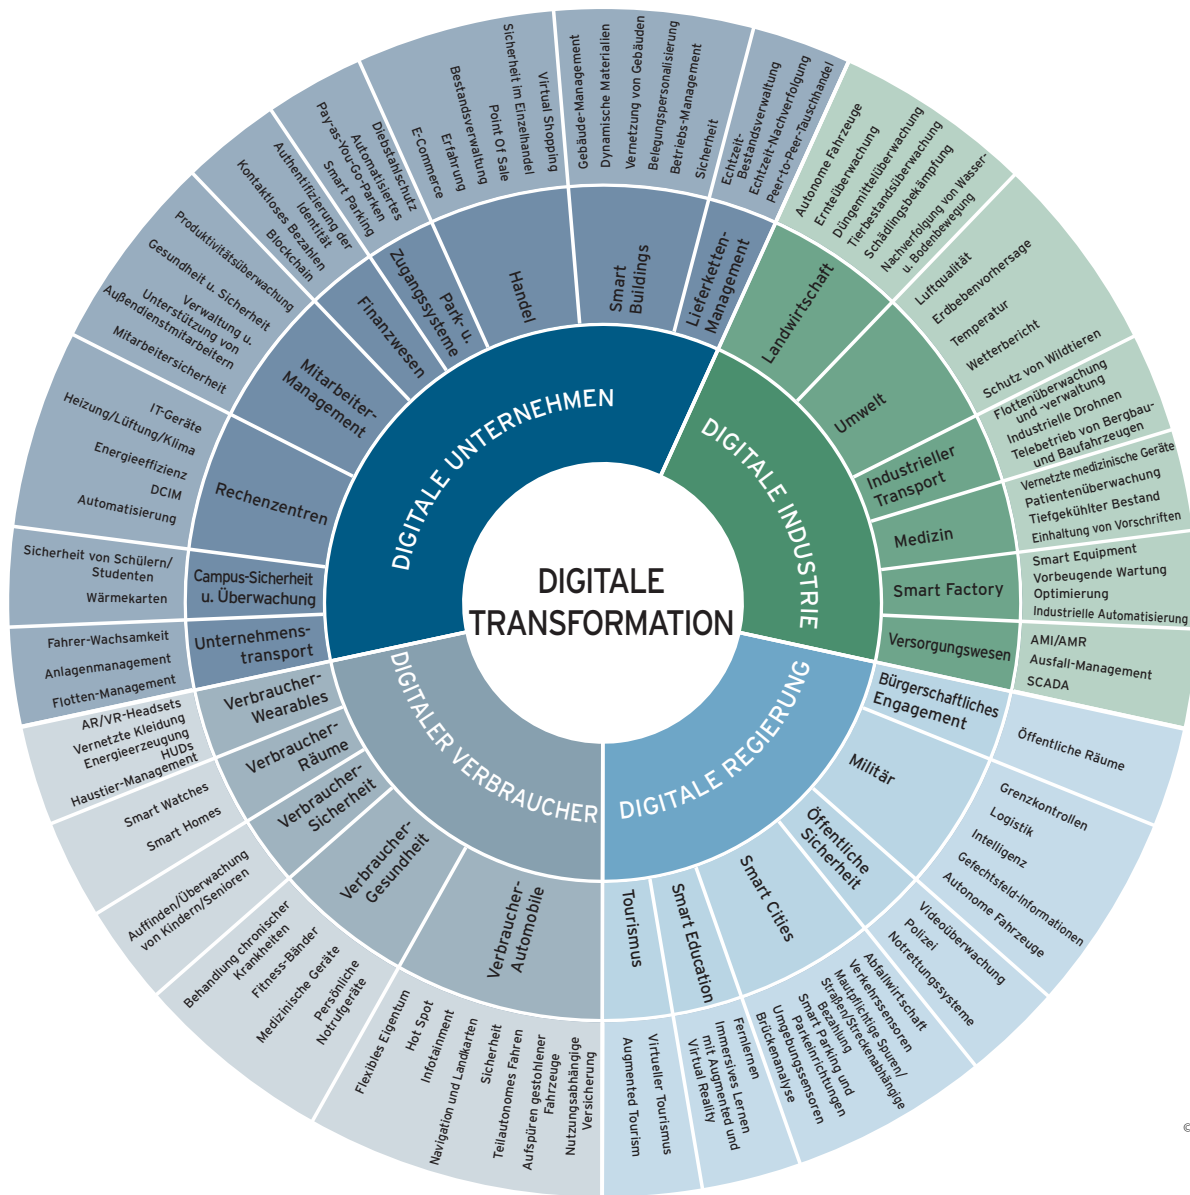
DIGITALE TRANSFORMATION

DIGITALE UNTERNEHMEN

Handel
Virtual Shopping
Sicherheit im Einzelhandel
Point Of Sale
Bestandsverwaltung
E-Commerce
Erfahrung

Park- u. Zugangssysteme
Diebstahlschutz
Automatisiertes
Pay-as-You-Go-Parken
Smart Parking

Finanzwesen
Authentifizierung der Identität
Kontaktloses Bezahlen
Blockchain

Mitarbeiter-Management
Produktivitätsüberwachung
Gesundheit u. Sicherheit
Verwaltung u. Unterstützung von Außendienstmitarbeitern
Mitarbeitersicherheit

Rechenzentren
IT-Geräte
Heizung/Lüftung/Klima
Energieeffizienz
DCIM
Automatisierung

Campus-Sicherheit u. Überwachung
Sicherheit von Schülern/Studenten
Wärmekarten

Unternehmens-transport
Fahrer-Wachsamkeit
Anlagenmanagement
Flotten-Management

DIGITALE INDUSTRIE

Smart Buildings
Gebäude-Management
Dynamische Materialien
Vernetzung von Gebäuden
Belegungspersonalisierung
Betriebs-Management
Sicherheit

Lieferketten-Management
Echtzeit-Bestandsverwaltung
Echtzeit-Nachverfolgung
Peer-to-Peer-Tauschhandel

Landwirtschaft
Autonome Fahrzeuge
Ernteüberwachung
Düngemittelüberwachung
Tierbestandsüberwachung
Schädlingsbekämpfung
Nachverfolgung von Wasser- u. Bodenbewegung

Umwelt
Luftqualität
Erdbebenvorhersage
Temperatur
Wetterbericht
Schutz von Wildtieren

Industrieller Transport
Flottenüberwachung und -verwaltung
Industrielle Drohnen
Telebetrieb von Bergbau- und Baufahrzeugen

Medizin
Vernetzte medizinische Geräte
Patientenüberwachung
Tiefgekühlter Bestand
Einhaltung von Vorschriften

Smart Factory
Smart Equipment
Vorbeugende Wartung
Optimierung
Industrielle Automatisierung

Versorgungswesen
AMI/AMR
Ausfall-Management
SCADA

DIGITALE REGIERUNG

Bürgerschaftliches Engagement
Öffentliche Räume

Militär
Grenzkontrollen
Logistik
Intelligenz
Gefechtsfeld-Informationen
Autonome Fahrzeuge

Öffentliche Sicherheit
Videoüberwachung
Polizei
Notrettungssysteme

Smart Cities
Abfallwirtschaft
Verkehrssensoren
Mautpflichtige Spuren/Straßen/Streckenabhängige Bezahlung
Smart Parking und Parkeinrichtungen
Umgebungssensoren
Brückenanalyse

Smart Education
Fernlernen
Immersives Lernen mit Augmented und Virtual Reality

Tourismus
Virtueller Tourismus
Augmented Tourism

DIGITALER VERBRAUCHER

Verbraucher-Wearables
AR/VR-Headsets
Vernetzte Kleidung
Energieerzeugung
HUDs
Haustier-Management

Verbraucher-Räume
Smart Watches
Smart Homes

Verbraucher-Sicherheit
Auffinden/Überwachung von Kindern/Senioren

Verbraucher-Gesundheit
Behandlung chronischer Krankheiten
Fitness-Bänder
Medizinische Geräte
Persönliche Notrufgeräte

Verbraucher-Automobile
Flexibles Eigentum
Hot Spot
Infotainment
Navigation und Landkarten
Sicherheit
Teilautonomes Fahren
Aufspüren gestohlener Fahrzeuge
Nutzungsabhängige Versicherung

©